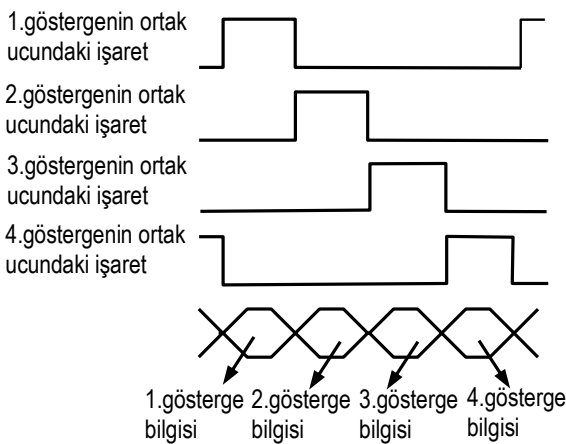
1.göstergenin ortak ucundaki işaret

2.göstergenin ortak ucundaki işaret

3.göstergenin ortak ucundaki işaret

4.göstergenin ortak ucundaki işaret

1.gösterge bilgisi

2.gösterge bilgisi

3.gösterge bilgisi

4.gösterge bilgisi